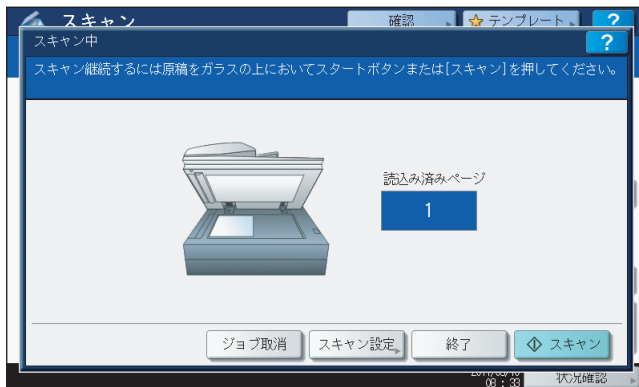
スキャン
確認
テンプレート
?
スキャン中
?
スキャン継続するには原稿をガラスの上においてスタートボタンまたは[スキャン]を押してください。

読込み済みページ
1

ジョブ取消
スキャン設定
終了
スキャン

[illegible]
08：33
状況確認